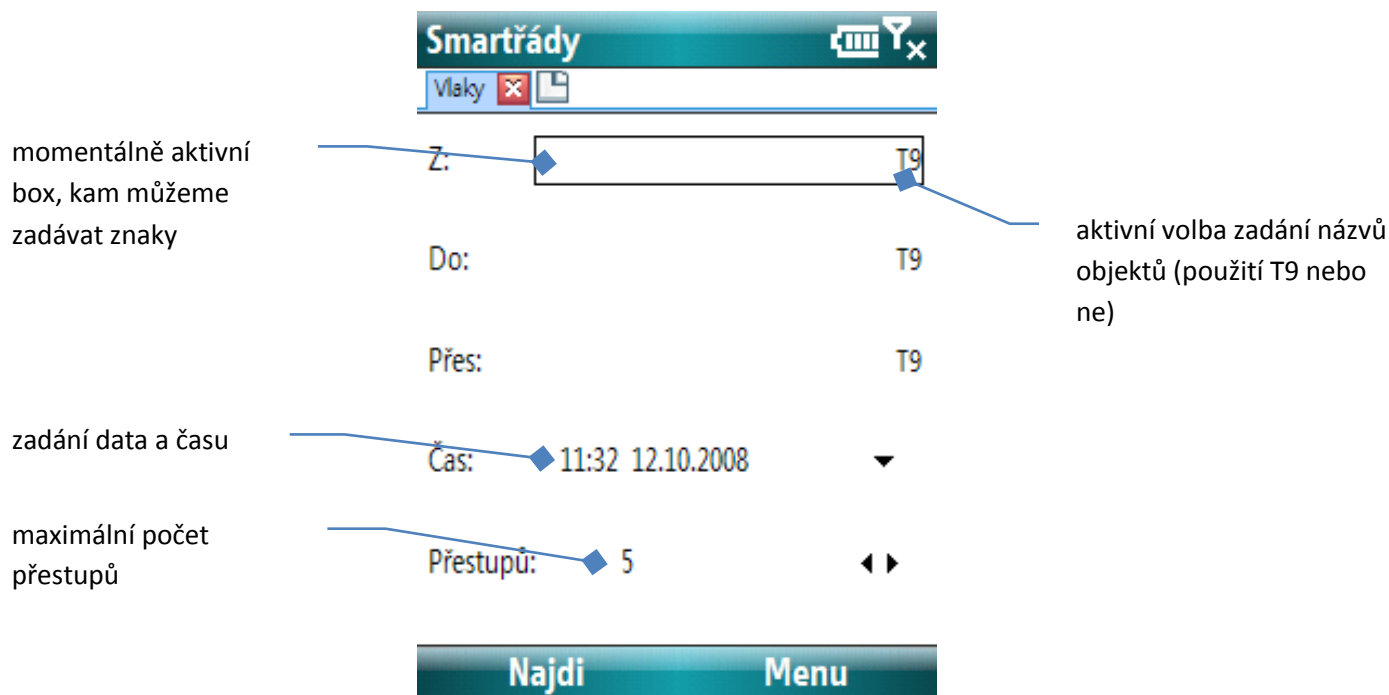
Smartřády

Vlaky

momentálně aktivní box, kam můžeme zadávat znaky

Z:

T9

aktivní volba zadání názvů objektů (použití T9 nebo ne)

Do:

T9

Přes:

T9

zadání data a času

Čas: 11:32 12.10.2008

maximální počet přestupů

Přestupů: 5

Najdi

Menu